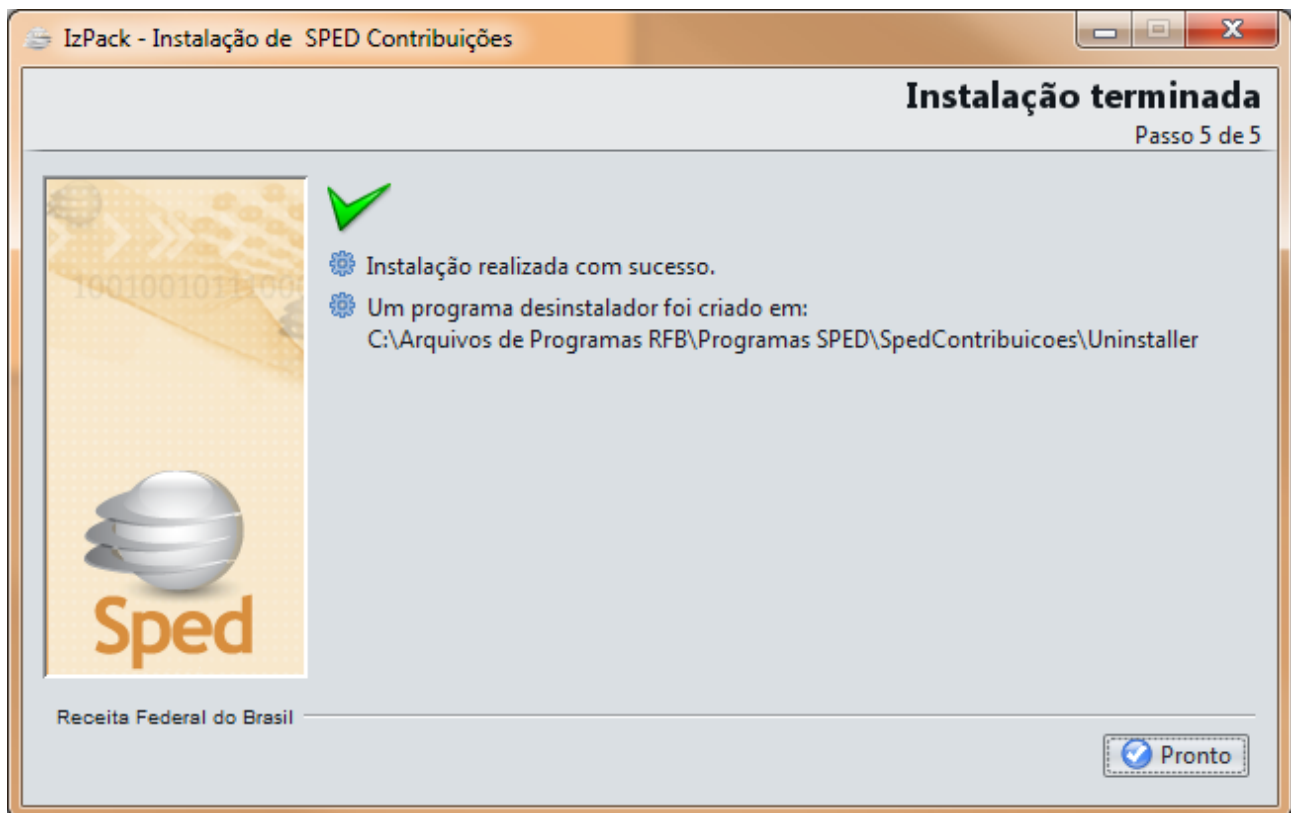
IzPack - Instalação de  SPED Contribuições

Instalação terminada
Passo 5 de 5

1001001011100

Sped

Instalação realizada com sucesso.

Um programa desinstalador foi criado em:
C:\Arquivos de Programas RFB\Programas SPED\SpedContribuicoes\Uninstaller

Receita Federal do Brasil

Pronto